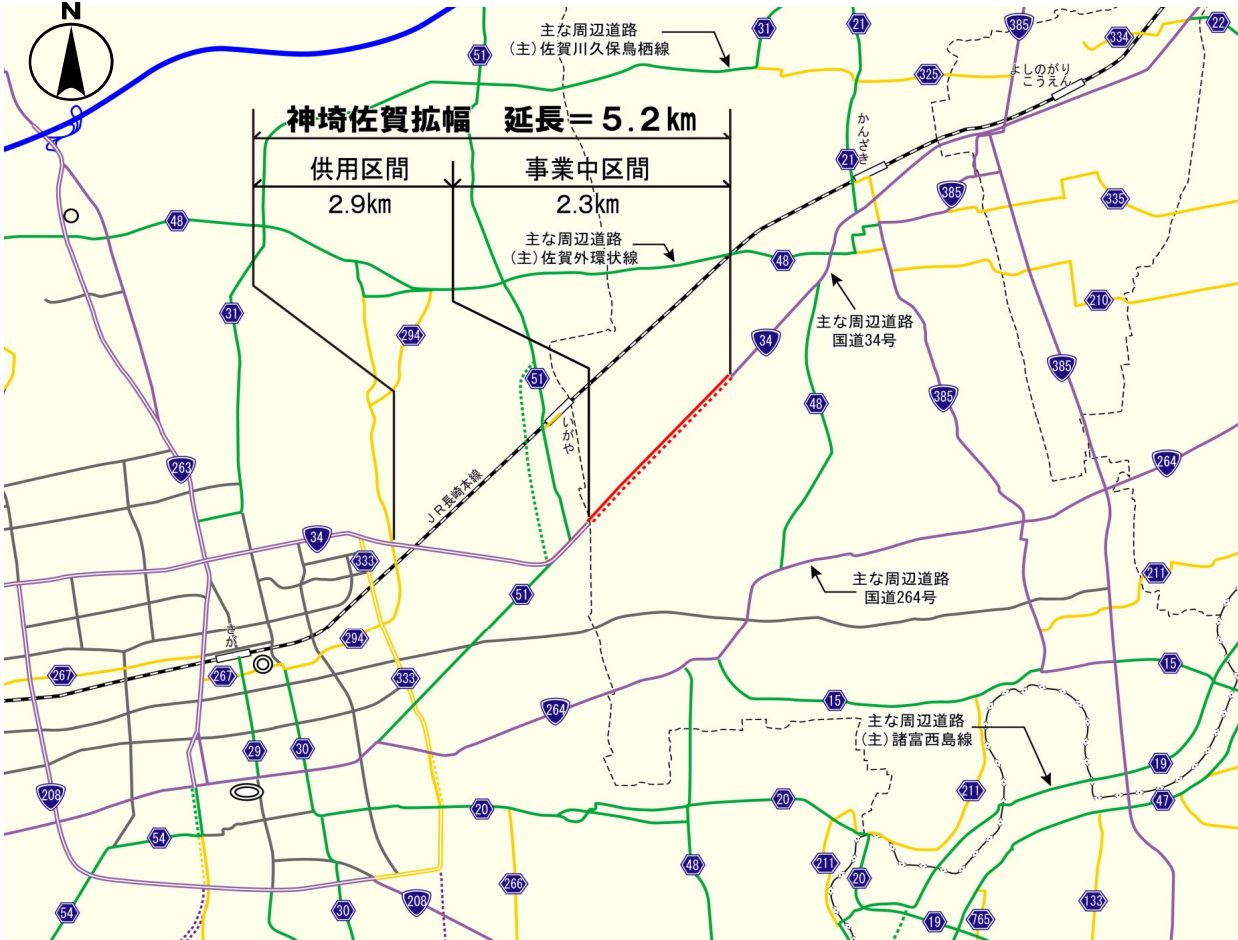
N

神埼佐賀拡幅　延長＝5.2km

供用区間
2.9km

事業中区間
2.3km

主な周辺道路
(主) 佐賀川久保鳥栖線

主な周辺道路
(主) 佐賀外環状線

主な周辺道路
国道34号

主な周辺道路
国道264号

主な周辺道路
(主) 諸富西島線

よしのがり
こうえん

かんざき

いがや

さが

JR長崎本線

51
31
21
385
334
22
325
48
21
385
335
48
31
294
34
210
51
385
48
385
263
264
34
333
211
51
294
267
267
333
15
264
15
29
30
208
211
19
20
20
47
54
48
211
266
20
54
30
208
19
765
133